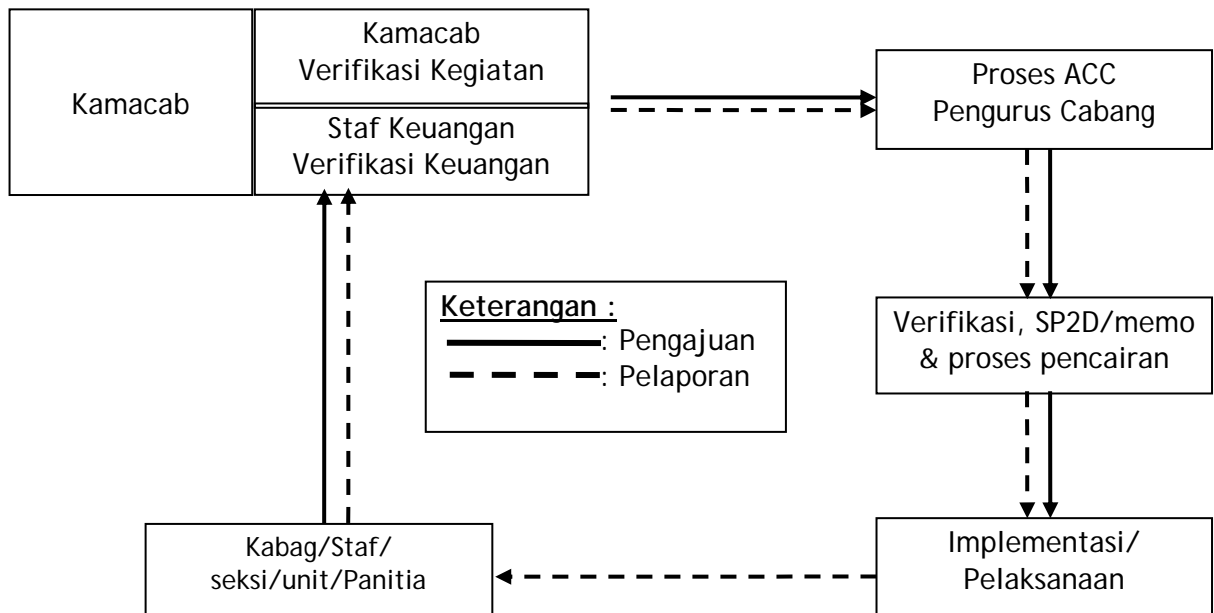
Kamacab

Kamacab
Verifikasi Kegiatan

Staf Keuangan
Verifikasi Keuangan

Proses ACC
Pengurus Cabang

Keterangan :
: Pengajuan
: Pelaporan

Verifikasi, SP2D/memo & proses pencairan

Kabag/Staf/
seksi/unit/Panitia

Implementasi/
Pelaksanaan